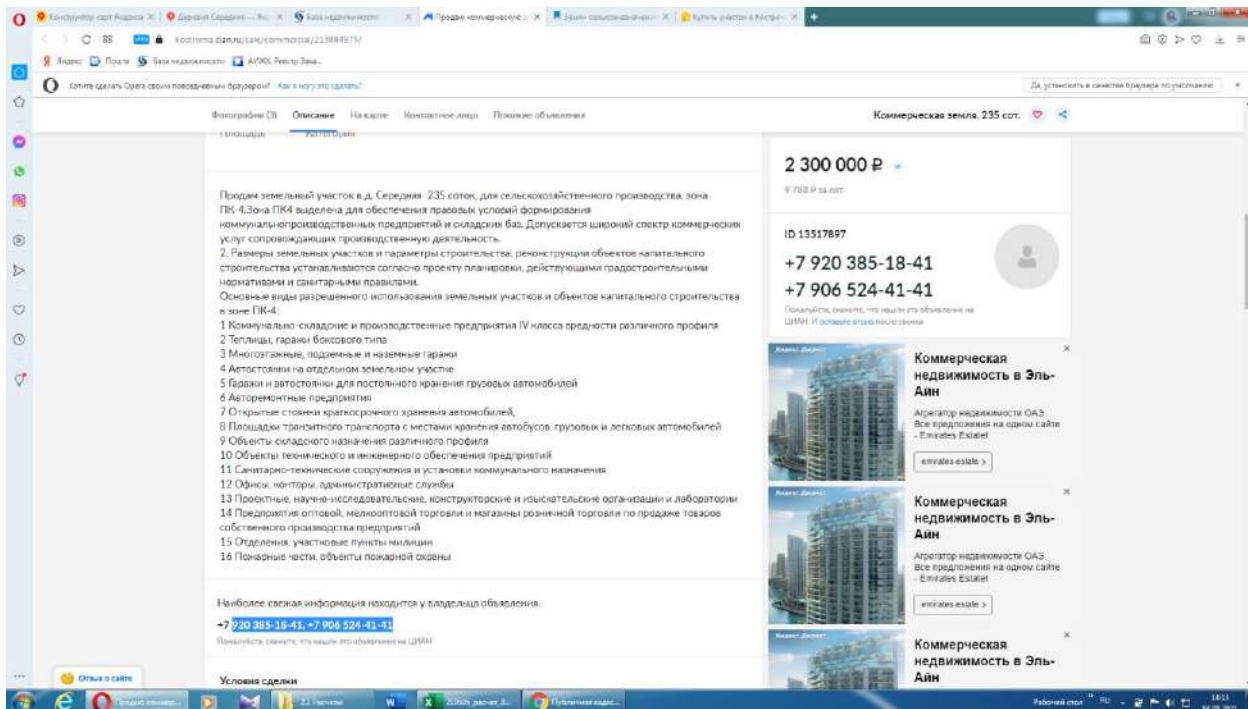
Конструктор карт Яндекса | Деревня Середняя — Яндекс | База недвижимости | Продам коммерческую | Земли сельскохозяйственного | Купить участок в Костроме

kostroma.cian.ru/sale/commercial/213884975/

Яндекс | Почта | База недвижимости | АИЖК Реестр Заяв...

Хотите сделать Opera своим повседневным браузером? Как я могу это сделать?

Да, установить в качестве браузера по умолчанию

Фотографии (3) Описание На карте Контактное лицо Похожие объявления

Коммерческая земля, 235 сот.

Площадь Условия

2 300 000 ₽

9 788 ₽ за сот.

ID 13517897

+7 920 385-18-41
+7 906 524-41-41

Пожалуйста, скажите, что нашли это объявление на ЦИАН. И оставьте отзыв после звонка

Продам земельный участок в д. Середняя 235 соток, для сельскохозяйственного производства, зона ПК-4,Зона ПК4 выделена для обеспечения правовых условий формирования коммунальнопроизводственных предприятий и складских баз. Допускается широкий спектр коммерческих услуг сопровождающих производственную деятельность.
2. Размеры земельных участков и параметры строительства, реконструкции объектов капитального строительства устанавливаются согласно проекту планировки, действующими градостроительными нормативами и санитарными правилами.
Основные виды разрешенного использования земельных участков и объектов капитального строительства в зоне ПК-4:
1 Коммунально-складские и производственные предприятия IV класса вредности различного профиля
2 Теплицы, гаражи боксового типа
3 Многоэтажные, подземные и наземные гаражи
4 Автостоянки на отдельном земельном участке
5 Гаражи и автостоянки для постоянного хранения грузовых автомобилей
6 Авторемонтные предприятия
7 Открытые стоянки краткосрочного хранения автомобилей,
8 Площадки транзитного транспорта с местами хранения автобусов, грузовых и легковых автомобилей
9 Объекты складского назначения различного профиля
10 Объекты технического и инженерного обеспечения предприятий
11 Санитарно-технические сооружения и установки коммунального назначения
12 Офисы, конторы, административные службы
13 Проектные, научно-исследовательские, конструкторские и изыскательские организации и лаборатории
14 Предприятия оптовой, мелкооптовой торговли и магазины розничной торговли по продаже товаров собственного производства предприятий
15 Отделения, участковые пункты милиции
16 Пожарные части, объекты пожарной охраны

Коммерческая недвижимость в Эль-Айн
Агрегатор недвижимости ОАЭ. Все предложения на одном сайте - Emirates Estate!
emirates.estate >

Коммерческая недвижимость в Эль-Айн
Агрегатор недвижимости ОАЭ. Все предложения на одном сайте - Emirates Estate!
emirates.estate >

Коммерческая недвижимость в Эль-Айн

Наиболее свежая информация находится у владельца объявления.
+7 920 385-18-41, +7 906 524-41-41
Пожалуйста, скажите, что нашли это объявление на ЦИАН

Условия сделки

Отзыв о сайте

Продать коммер... | 2.1 Расчеты | 2(5)05 расчет_З... | Публичная кадас...

Рабочий стол RU 18:13